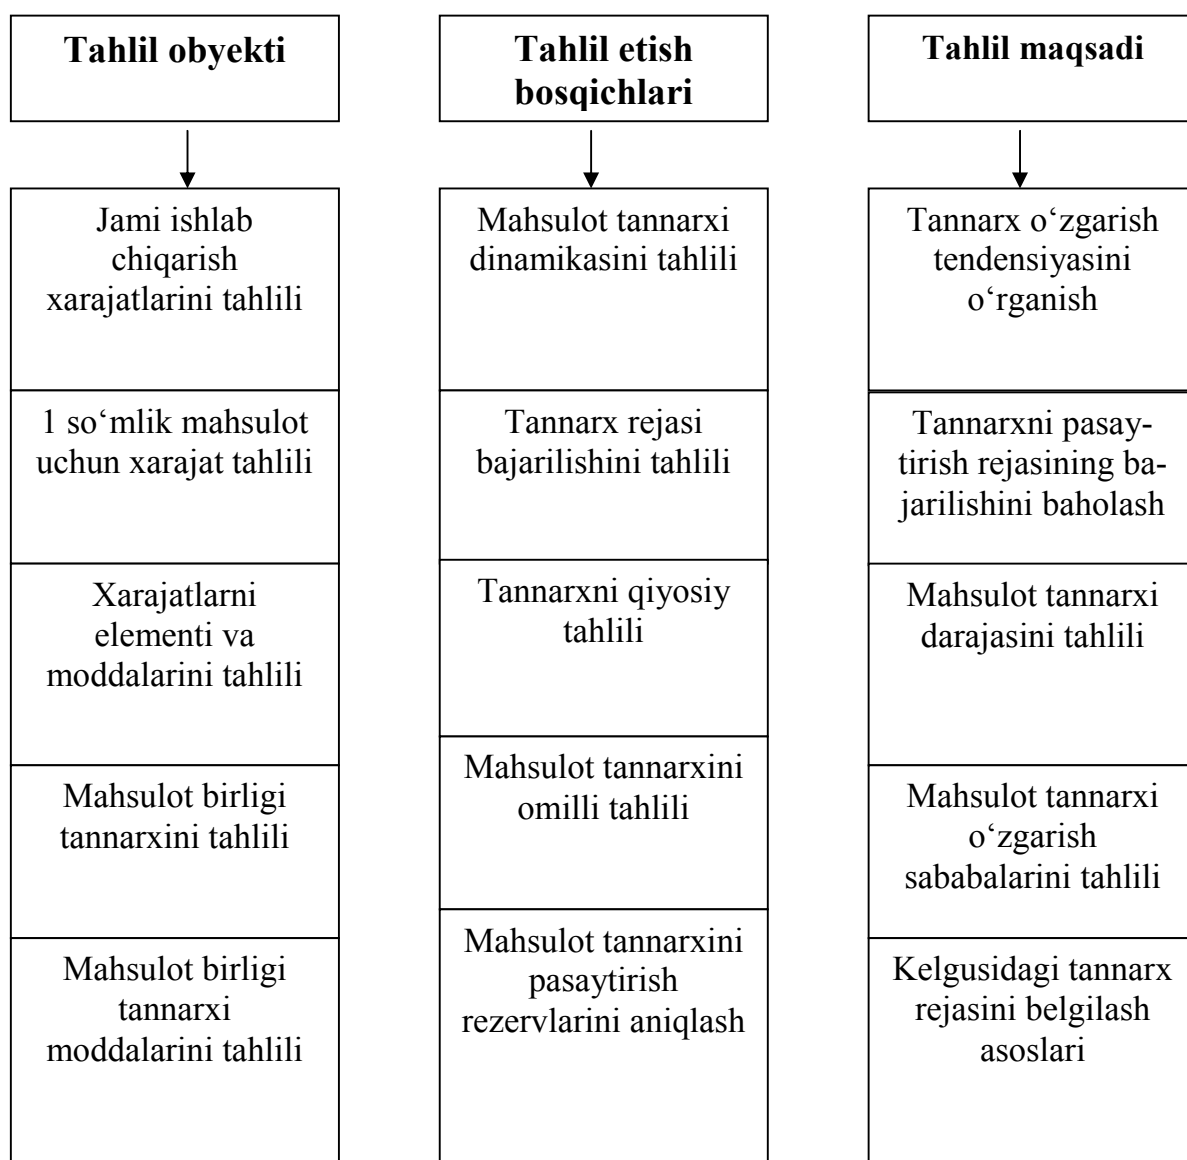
Tahlil obyekti

Jami ishlab chiqarish xarajatlarini tahlili

1 so‘mlik mahsulot uchun xarajat tahlili

Xarajatlarni elementi va moddalarini tahlili

Mahsulot birligi tannarxini tahlili

Mahsulot birligi tannarxi moddalarini tahlili

Tahlil etish bosqichlari

Mahsulot tannarxi dinamikasini tahlili

Tannarx rejasi bajarilishini tahlili

Tannarxni qiyosiy tahlili

Mahsulot tannarxini omilli tahlili

Mahsulot tannarxini pasaytirish rezervlarini aniqlash

Tahlil maqsadi

Tannarx o‘zgarish tendensiyasini o‘rganish

Tannarxni pasaytirish rejasining bajarilishini baholash

Mahsulot tannarxi darajasini tahlili

Mahsulot tannarxi o‘zgarish sababalarini tahlili

Kelgusidagi tannarx rejasini belgilash asoslari